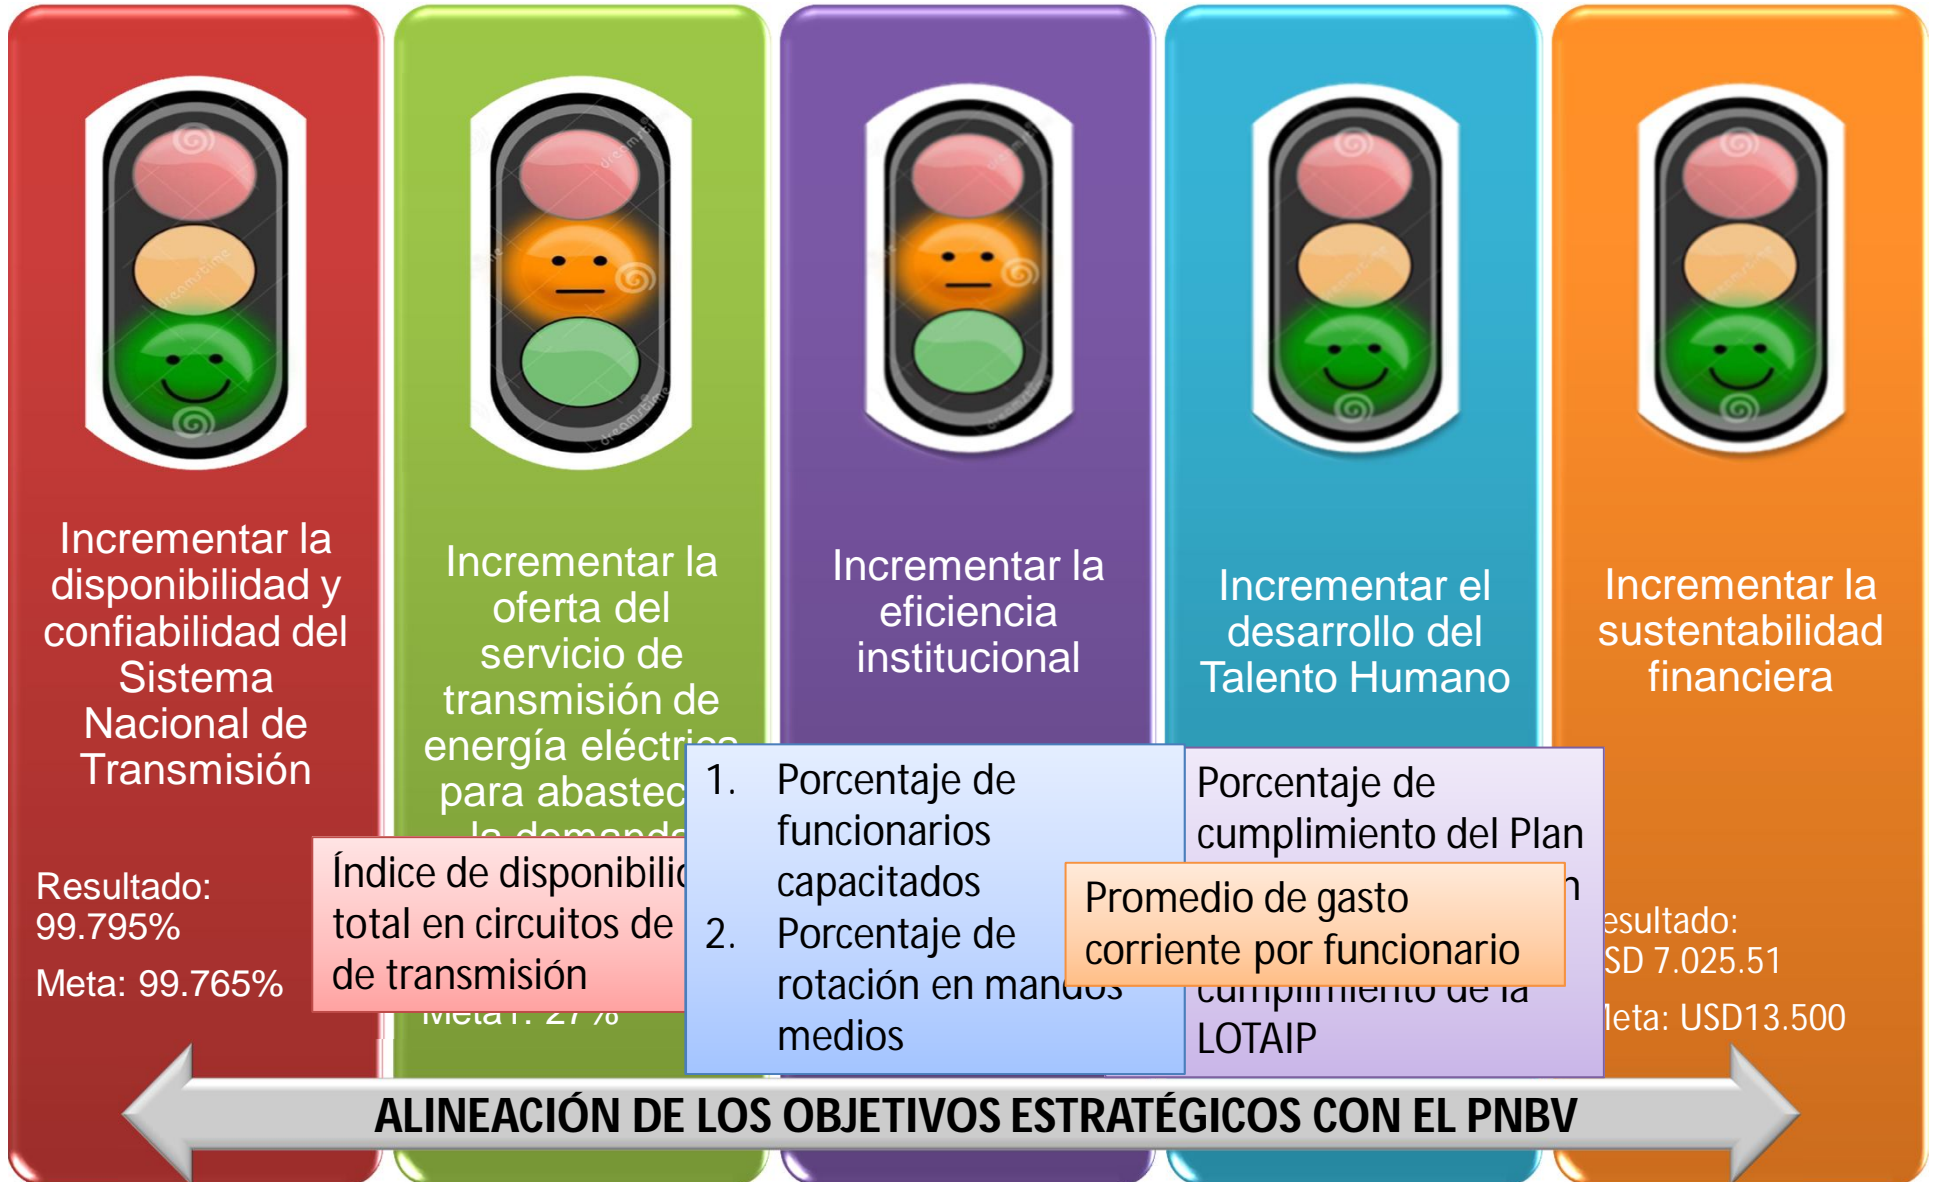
Incrementar la disponibilidad y confiabilidad del Sistema Nacional de Transmisión

Resultado: 99.795%

Meta: 99.765%

Incrementar la oferta del servicio de transmisión de energía eléctri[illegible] para abastec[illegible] la demanda

Índice de disponibili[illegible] total en circuitos de de transmisión

Meta I: 27%

Incrementar la eficiencia institucional

1. Porcentaje de funcionarios capacitados
2. Porcentaje de rotación en mandos medios

Incrementar el desarrollo del Talento Humano

Porcentaje de cumplimiento del Plan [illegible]n cumplimiento de la LOTAIP

Promedio de gasto corriente por funcionario

Incrementar la sustentabilidad financiera

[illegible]esultado: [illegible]SD 7.025.51

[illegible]eta: USD13.500

ALINEACIÓN DE LOS OBJETIVOS ESTRATÉGICOS CON EL PNBV